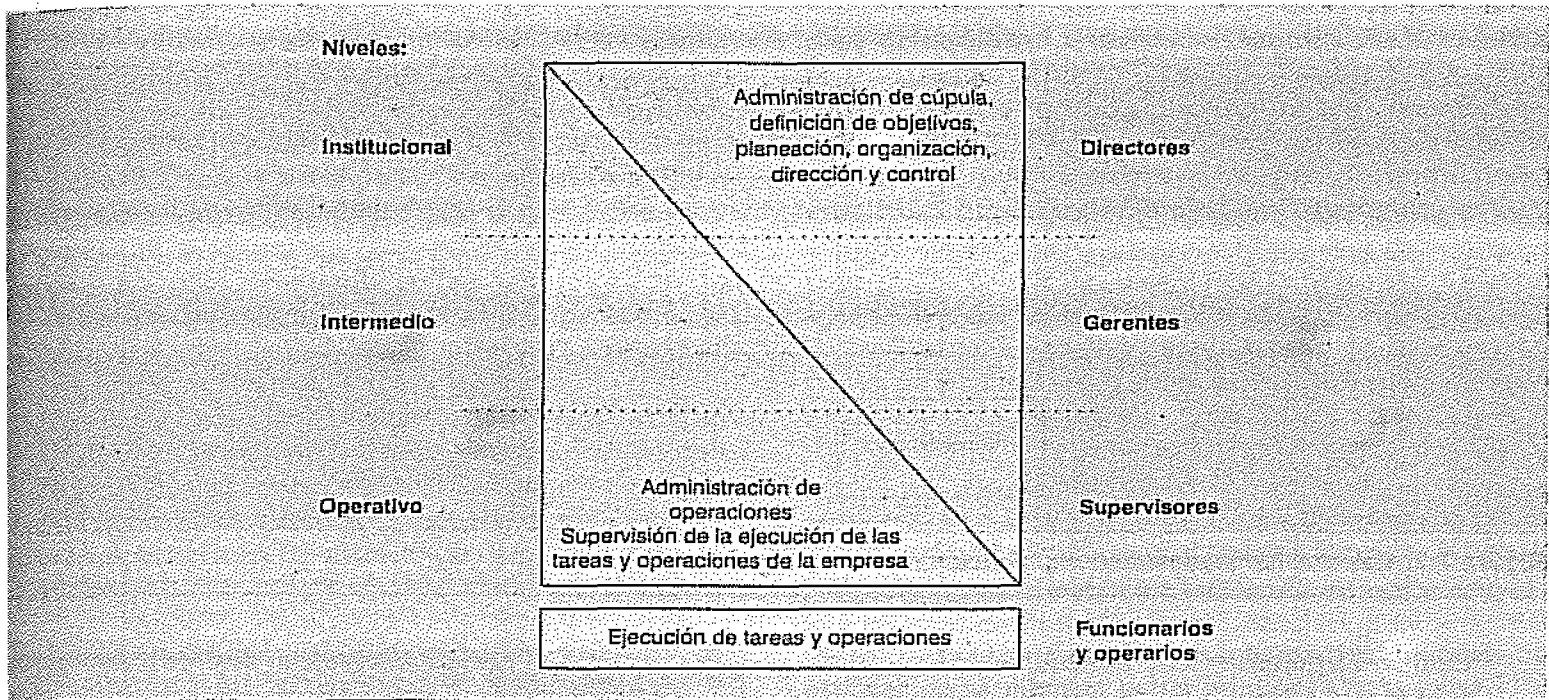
Niveles:

Institucional

Administración de cúpula, definición de objetivos, planeación, organización, dirección y control

Directores

Intermedio

Gerentes

Operativo

Administración de operaciones
Supervisión de la ejecución de las tareas y operaciones de la empresa

Supervisores

Ejecución de tareas y operaciones

Funcionarios y operarios